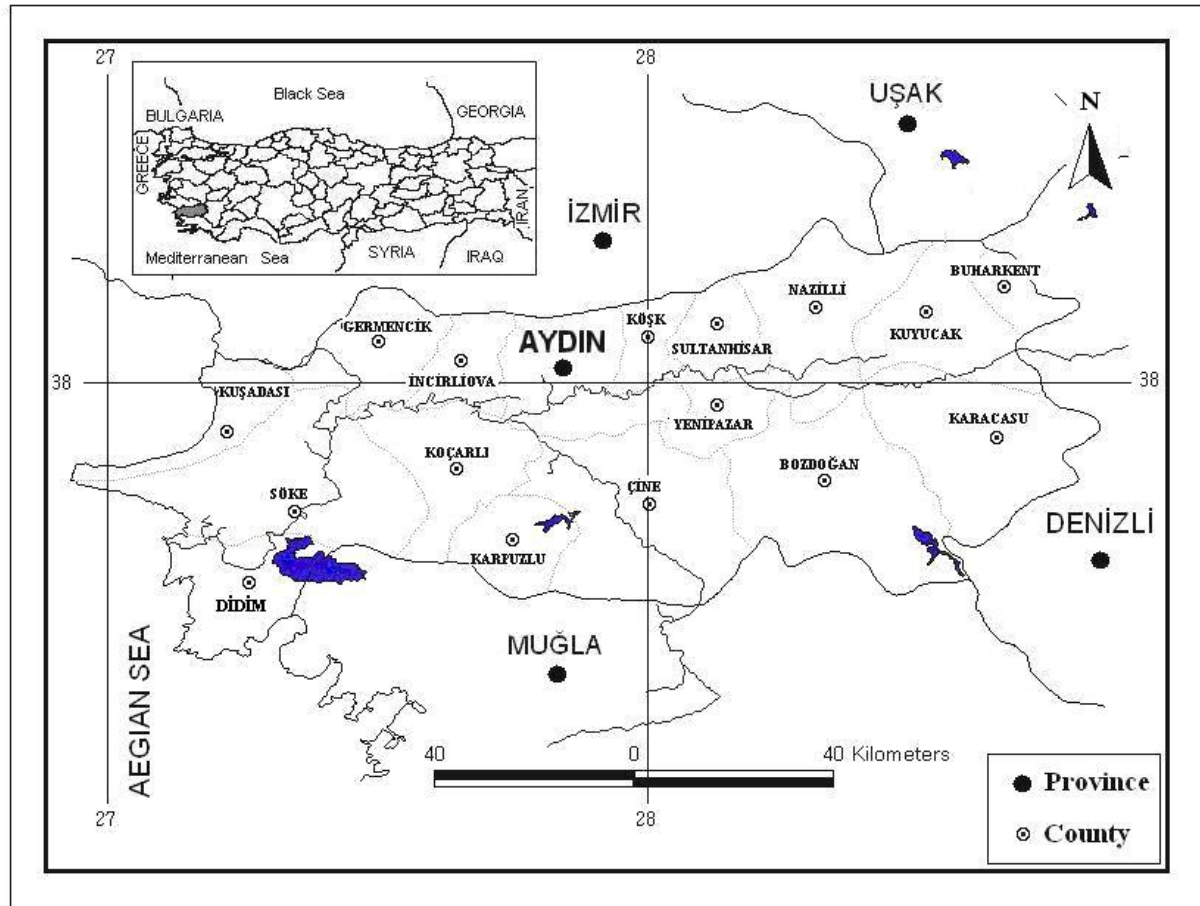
27
28
BULGARIA
Black Sea
GEORGIA
GREECE
IRAN
Mediterranean Sea
SYRIA
IRAQ
UŞAK
N
İZMİR
BUHARKENT
NAZİLLİ
KÖŞK
SULTANHİSAR
KUYUCAK
GERMENCİK
AYDIN
İNCİRLİOVA
38
38
KUŞADASI
YENİPAZAR
KARACASU
KOÇARLI
BOZDOĞAN
SÖKE
ÇİNE
DENİZLİ
KARPUZLU
DİDİM
AEGIAN SEA
MUĞLA
40
0
40 Kilometers
Province
County
27
28